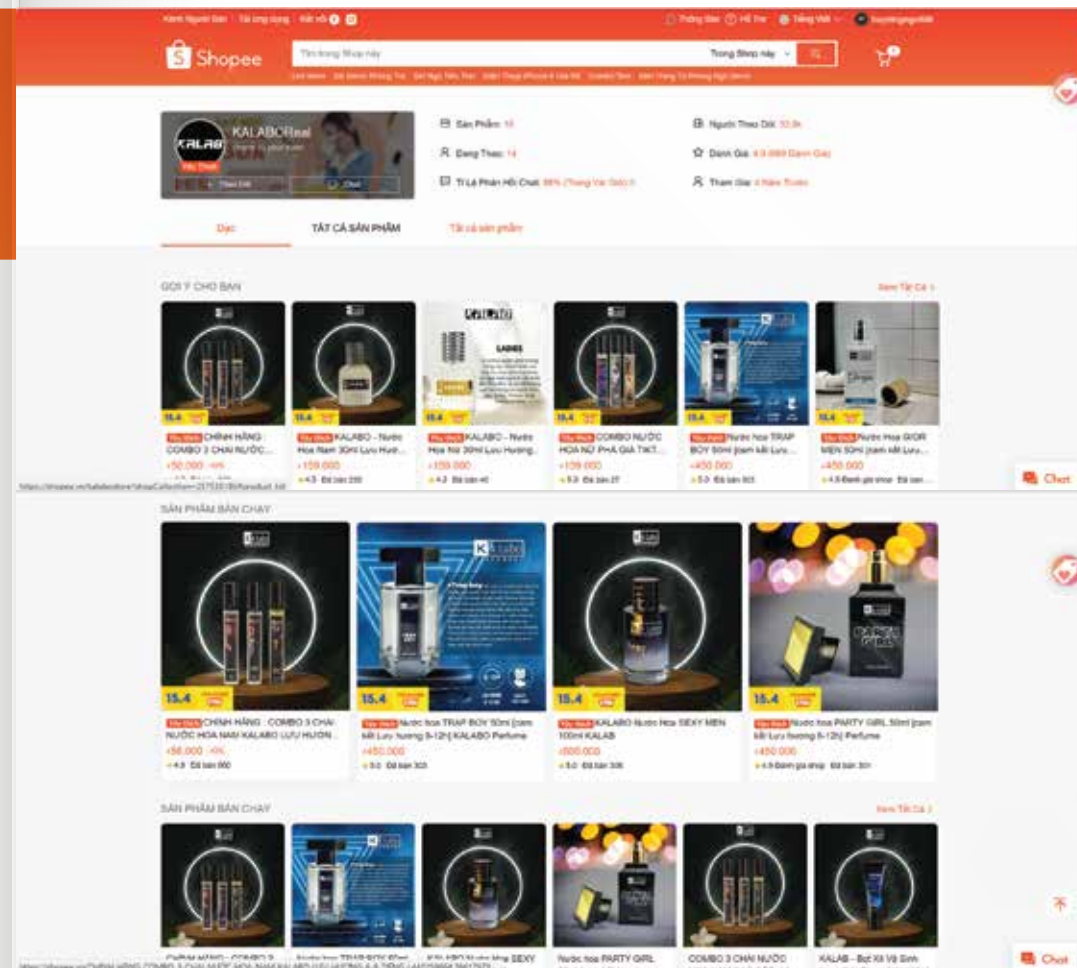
Kênh Người Bán | Tải ứng dụng | Kết nối

Thông Báo | Hỗ Trợ | Tiếng Việt

Shopee

Tìm trong Shop này

Trong Shop này

KALABOReal

Yêu Thích

Theo dõi

Chat

Sản Phẩm: 16

Đang Theo: 14

Tỉ Lệ Phản Hồi Chat: 98% (Trong Vài Giờ)

Người Theo Dõi: 32,9k

Đánh Giá: 4,9 (669 Đánh Giá)

Tham Gia: 4 Năm Trước

Dạo

TẤT CẢ SẢN PHẨM

Tất cả sản phẩm

GỢI Ý CHO BẠN

Xem Tất Cả >

15.4

Yêu thích CHÍNH HÃNG COMBO 3 CHAI NƯỚC...

₫50.000 -9%

Yêu thích KALABO - Nước Hoa Nam 30ml Lưu Hươ...

₫159.000

4.3 Đã bán 235

LADIES

Yêu thích KALABO - Nước Hoa Nữ 30ml Lưu Hương...

₫159.000

4.2 Đã bán 40

Yêu thích COMBO NƯỚC HOA NỮ PHÁ GIÁ TIKT...

₫159.000

5.0 Đã bán 27

Yêu thích Nước hoa TRAP BOY 50ml (nam Lưu...

₫450.000

5.0 Đã bán 303

Yêu thích Nước Hoa GIOR MEN 50ml (nam Lưu...

₫450.000

4.5 Đánh giá shop Đã bán

Chat

SẢN PHẨM BÁN CHẠY

15.4

Yêu thích CHÍNH HÃNG - COMBO 3 CHAI NƯỚC HOA NAM KALABO LƯU HƯƠN...

₫50.000 -9%

4.9 Đã bán 900

Yêu thích Nước hoa TRAP BOY 50ml (nam Lưu hương 8-12h) KALABO Perfume

₫450.000

5.0 Đã bán 303

Yêu thích KALABO Nước Hoa SEXY MEN 100ml KALAB

₫800.000

5.0 Đã bán 306

Yêu thích Nước hoa PARTY GIRL 50ml (nam Lưu hương 8-12h) Perfume

₫450.000

4.9 Đánh giá shop Đã bán 301

SẢN PHẨM BÁN CHẠY

Xem Tất Cả >

CHÍNH HÃNG - COMBO 3

Nước hoa TRAP BOY 50ml

KALABO Nước Hoa SEXY

Nước hoa PARTY GIRL

COMBO 3 CHAI NƯỚC

KALAB - Bọt Xịt Vệ Sinh

Chat